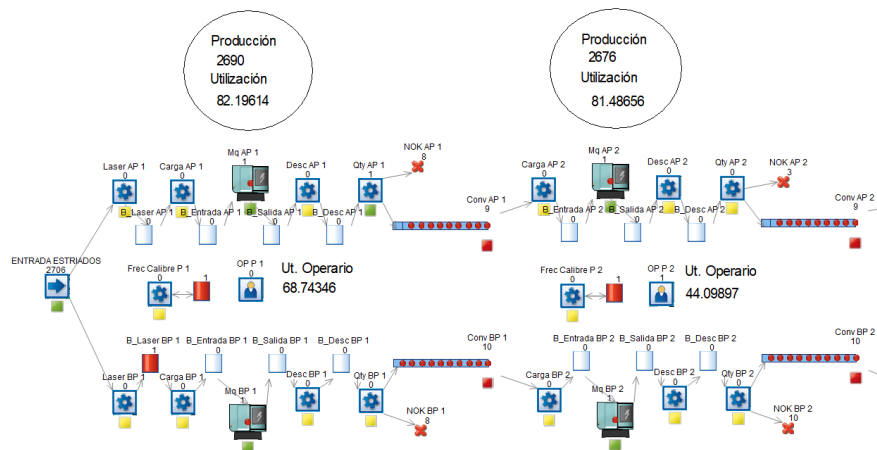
Producción
2690
Utilización
82.19614

Producción
2676
Utilización
81.48656

Laser AP 1
0
Carga AP 1
0
Mq AP 1
1
Desc AP 1
0
Qty AP 1
1
NOK AP 1
8
B_Laser AP 1
0
B_Entrada AP 1
0
B_Salida AP 1
0
B_Desc AP 1
0
Conv AP 1
9

Carga AP 2
0
Mq AP 2
1
Desc AP 2
0
Qty AP 2
0
NOK AP 2
3
B_Entrada AP 2
0
B_Salida AP 2
0
B_Desc AP 2
0
Conv AP 2
9

ENTRADA ESTRIADOS
2706

Frec Calibre P 1
0
1
OP P 1
0
Ut. Operario
68.74346

Frec Calibre P 2
0
1
OP P 2
1
Ut. Operario
44.09897

B_Laser BP 1
1
B_Entrada BP 1
0
B_Salida BP 1
0
B_Desc BP 1
0
Conv BP 1
10
Laser BP 1
0
Carga BP 1
0
Mq BP 1
1
Desc BP 1
0
Qty BP 1
0
NOK BP 1
8

B_Entrada BP 2
0
B_Salida BP 2
0
B_Desc BP 2
0
Conv BP 2
10
Carga BP 2
0
Mq BP 2
1
Desc BP 2
0
Qty BP 2
0
NOK BP 2
10